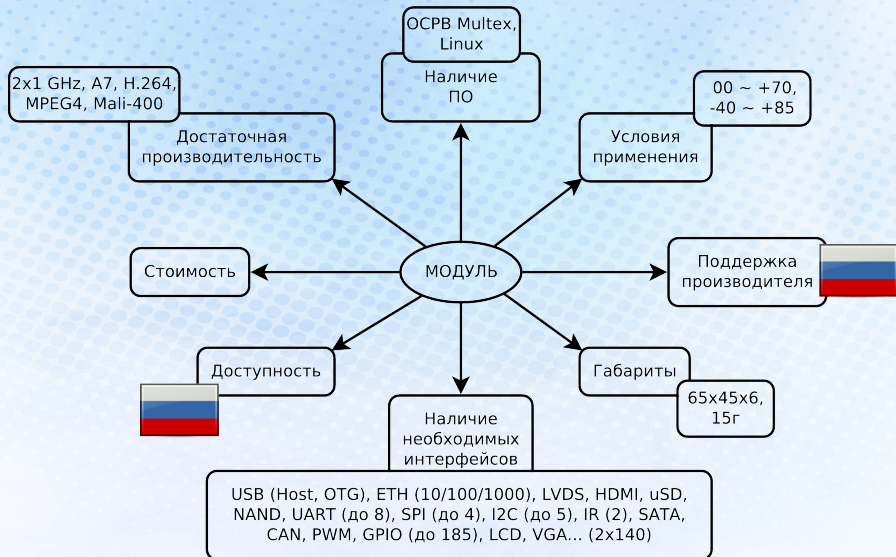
ОСРВ Multex, Linux

Наличие ПО

2x1 GHz, A7, H.264, MPEG4, Mali-400

Достаточная производительность

00 ~ +70, -40 ~ +85

Условия применения

Стоимость

МОДУЛЬ

Поддержка производителя

Доступность

Габариты

65x45x6, 15г

Наличие необходимых интерфейсов

USB (Host, OTG), ETH (10/100/1000), LVDS, HDMI, uSD, NAND, UART (до 8), SPI (до 4), I2C (до 5), IR (2), SATA, CAN, PWM, GPIO (до 185), LCD, VGA... (2x140)